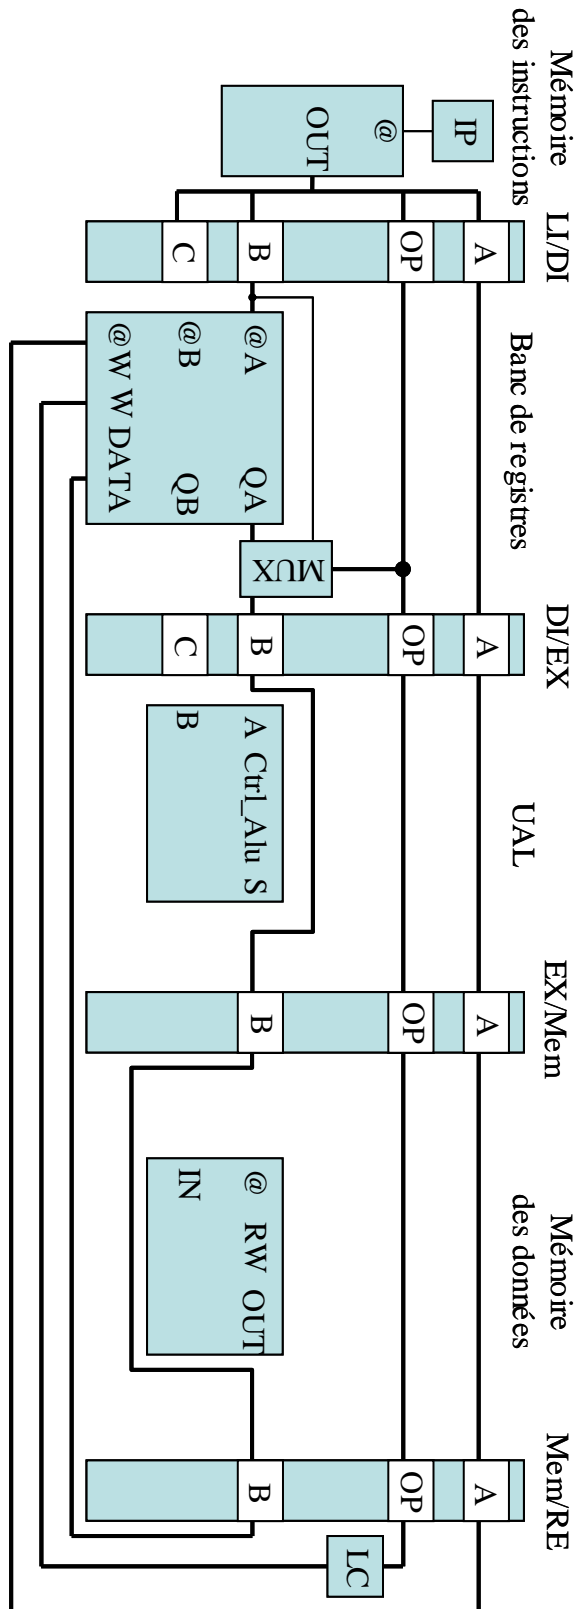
Mémoire des instructions

IP

@

OUT

LI/DI

A

OP

B

C

Banc de registres

@A

QA

@B

QB

@W W DATA

MUX

DI/EX

A

OP

B

C

UAL

A Ctrl_Alu S

B

EX/Mem

A

OP

B

Mémoire des données

@ RW OUT

IN

Mem/RE

A

OP

B

LC